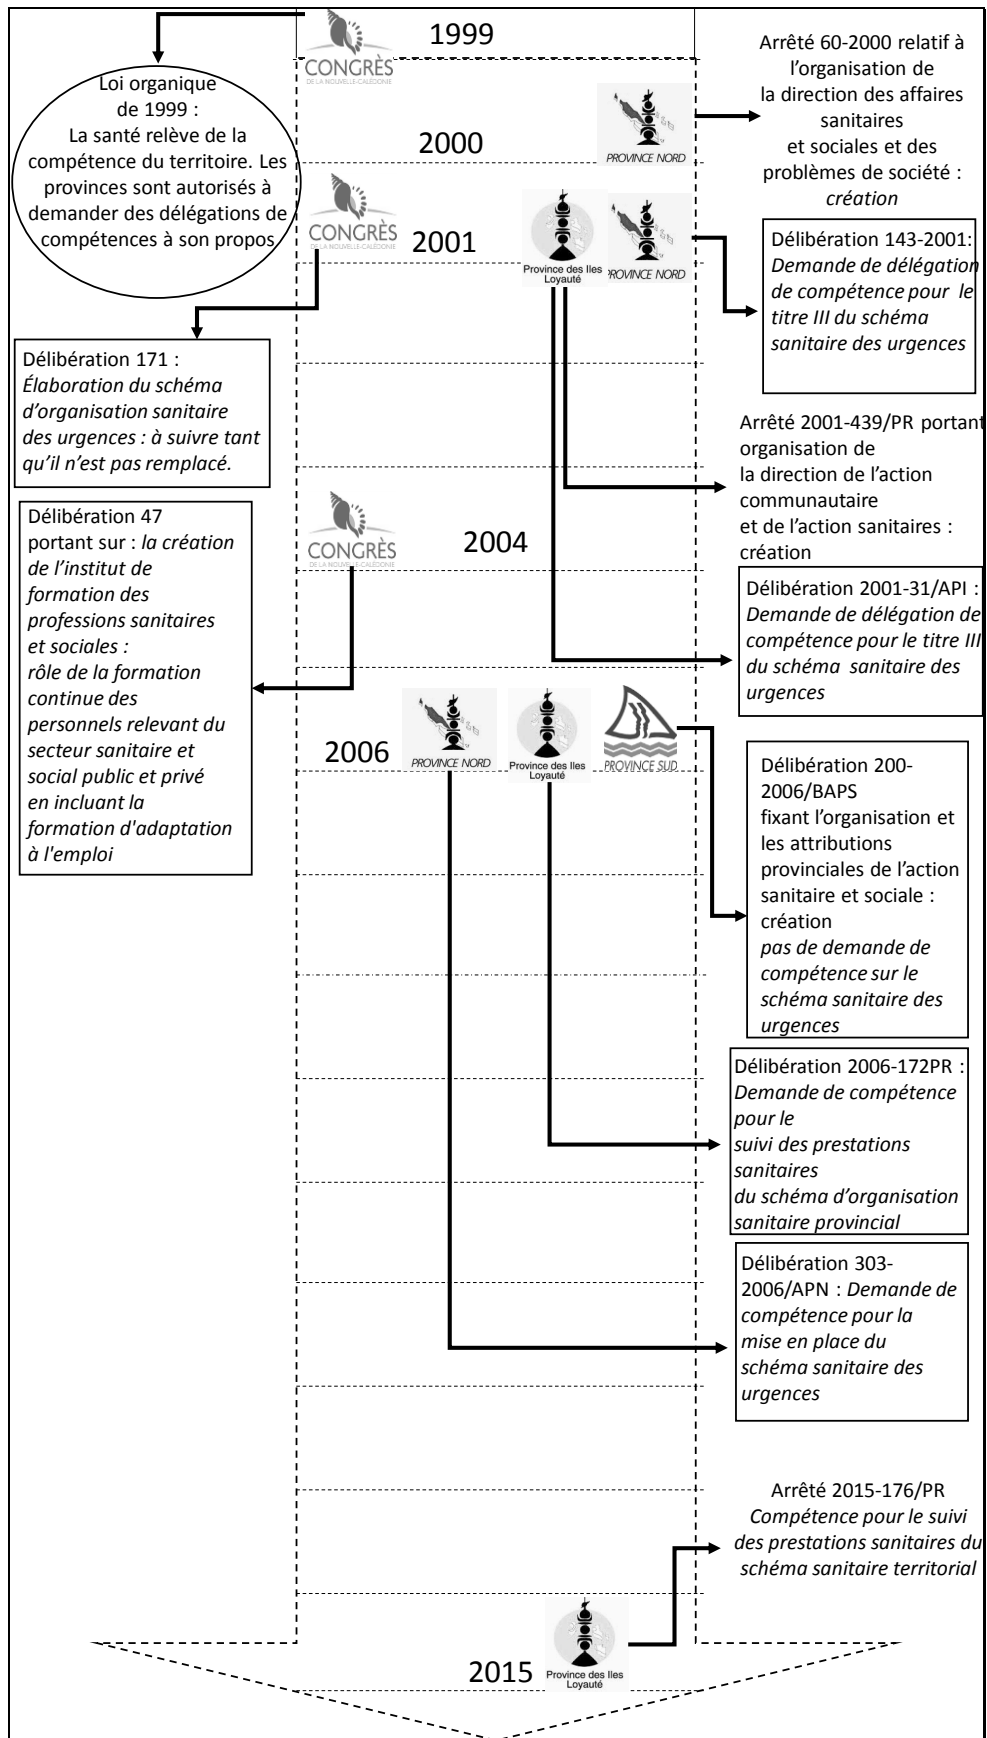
CONGRÈS DE LA NOUVELLE-CALÉDONIE

1999

Loi organique de 1999 : La santé relève de la compétence du territoire. Les provinces sont autorisés à demander des délégations de compétences à son propos

Arrêté 60-2000 relatif à l'organisation de la direction des affaires sanitaires et sociales et des problèmes de société : *création*

PROVINCE NORD

2000

CONGRÈS DE LA NOUVELLE-CALÉDONIE

2001

Province des Iles Loyauté

PROVINCE NORD

Délibération 143-2001: *Demande de délégation de compétence pour le titre III du schéma sanitaire des urgences*

Délibération 171 : *Élaboration du schéma d'organisation sanitaire des urgences : à suivre tant qu'il n'est pas remplacé.*

Arrêté 2001-439/PR portant organisation de la direction de l'action communautaire et de l'action sanitaires : création

Délibération 47 portant sur : *la création de l'institut de formation des professions sanitaires et sociales : rôle de la formation continue des personnels relevant du secteur sanitaire et social public et privé en incluant la formation d'adaptation à l'emploi*

CONGRÈS DE LA NOUVELLE-CALÉDONIE

2004

Délibération 2001-31/API : *Demande de délégation de compétence pour le titre III du schéma sanitaire des urgences*

2006

PROVINCE NORD

Province des Iles Loyauté

PROVINCE SUD

Délibération 200-2006/BAPS fixant l'organisation et les attributions provinciales de l'action sanitaire et sociale : création *pas de demande de compétence sur le schéma sanitaire des urgences*

Délibération 2006-172PR : *Demande de compétence pour le suivi des prestations sanitaires du schéma d'organisation sanitaire provincial*

Délibération 303-2006/APN : *Demande de compétence pour la mise en place du schéma sanitaire des urgences*

Arrêté 2015-176/PR *Compétence pour le suivi des prestations sanitaires du schéma sanitaire territorial*

2015

Province des Iles Loyauté